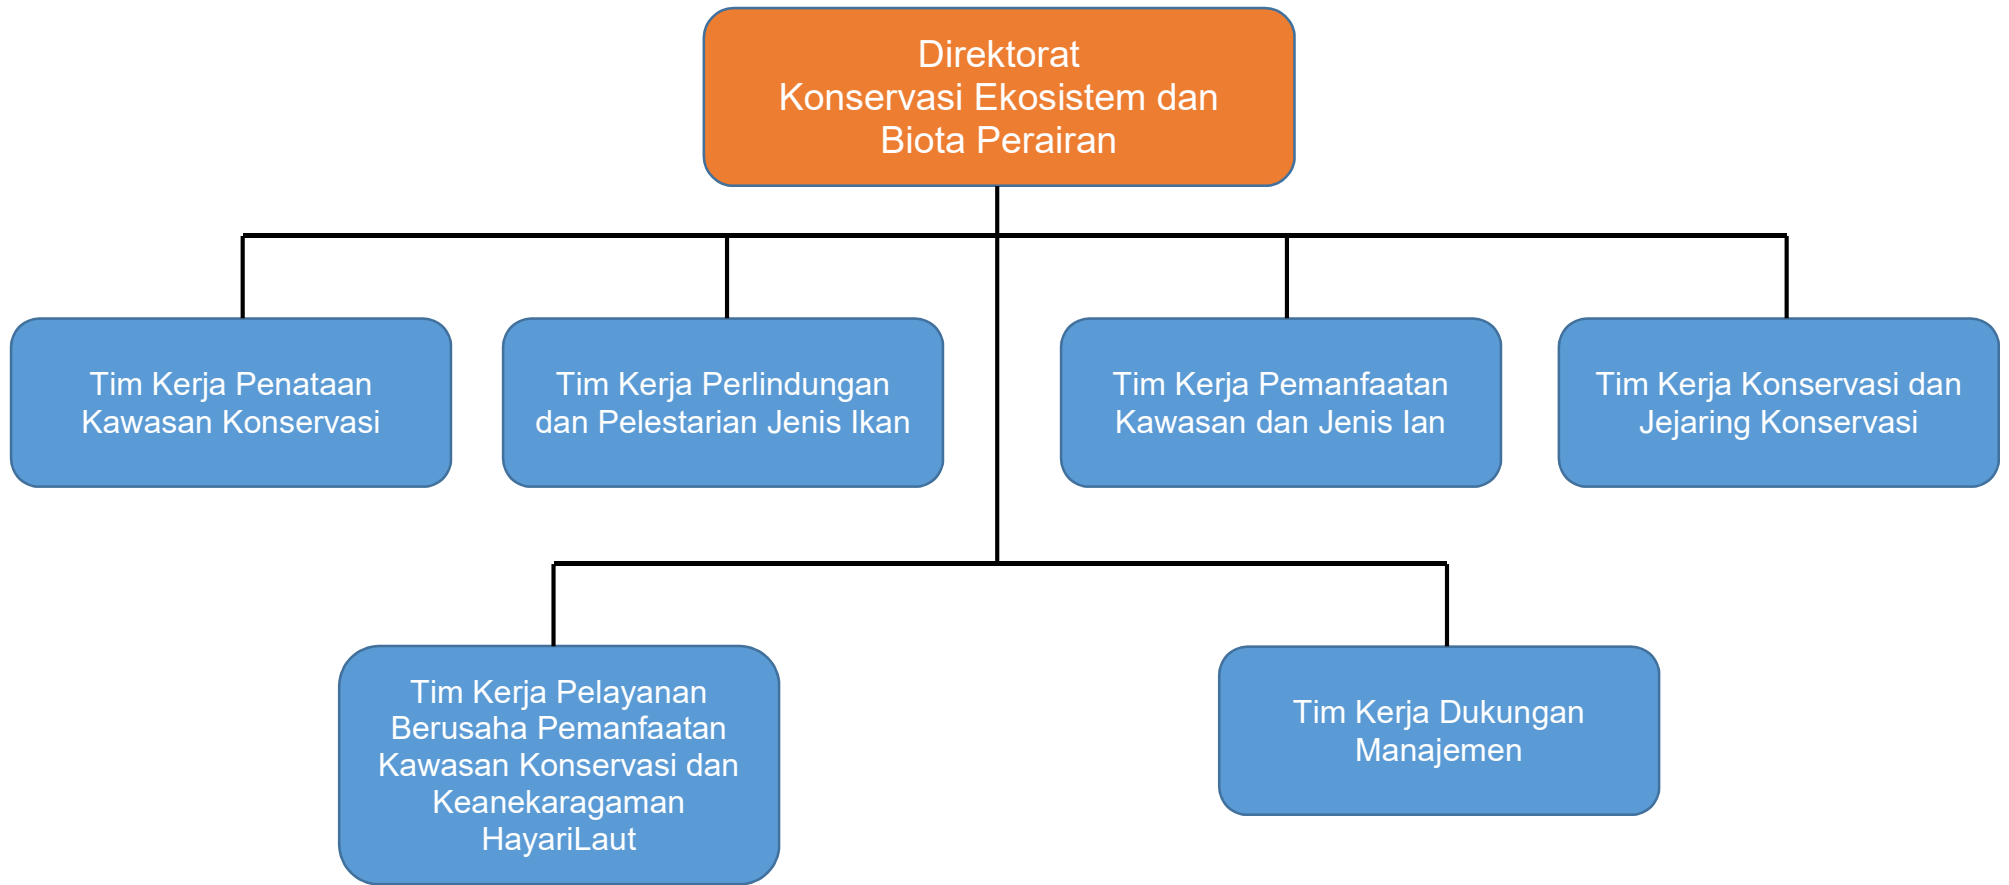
Direktorat
Konservasi Ekosistem dan
Biota Perairan

Tim Kerja Penataan Kawasan Konservasi

Tim Kerja Perlindungan dan Pelestarian Jenis Ikan

Tim Kerja Pemanfaatan Kawasan dan Jenis Ian

Tim Kerja Konservasi dan Jejaring Konservasi

Tim Kerja Pelayanan Berusaha Pemanfaatan Kawasan Konservasi dan Keanekaragaman HayariLaut

Tim Kerja Dukungan Manajemen